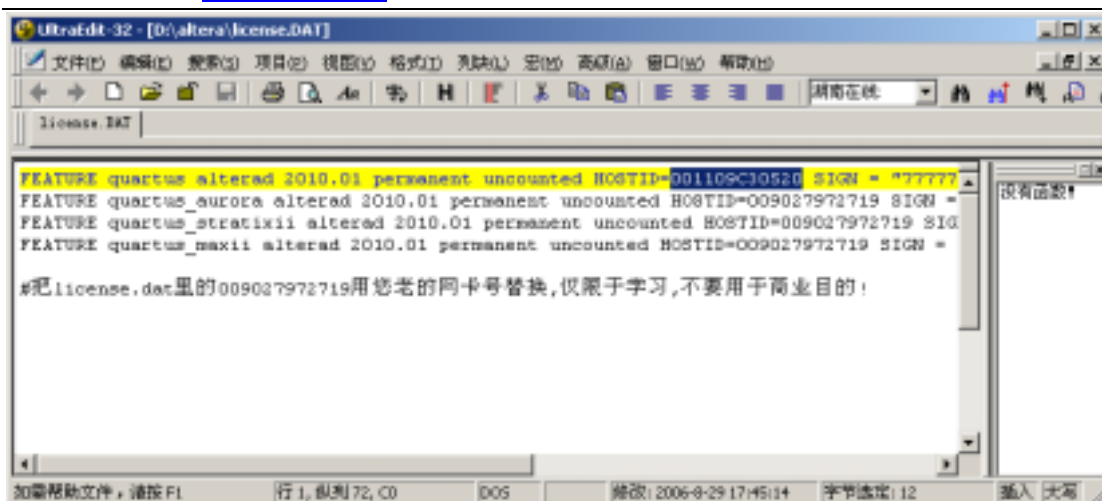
UltraEdit-32 - [D:\altera\license.DAT]

文件(F) 编辑(E) 搜索(S) 项目(P) 视图(V) 格式(T) 列块(L) 宏(M) 高级(A) 窗口(W) 帮助(H)

湖南在线

license.DAT

FEATURE quartus alterad 2010.01 permanent uncounted HOSTID=001109C30520 SIGN = "77777
FEATURE quartus_aurora alterad 2010.01 permanent uncounted HOSTID=009027972719 SIGN =
FEATURE quartus_stratixii alterad 2010.01 permanent uncounted HOSTID=009027972719 SIG
FEATURE quartus_maxii alterad 2010.01 permanent uncounted HOSTID=009027972719 SIGN =

#把license.dat里的009027972719用您老的网卡号替换,仅限于学习,不要用于商业目的!

没有函数!

如需帮助文件，请按 F1 | 行 1, 列 72, C0 | DOS | 修改: 2006-8-29 17:45:14 | 字节选定: 12 | 插入 | 大写